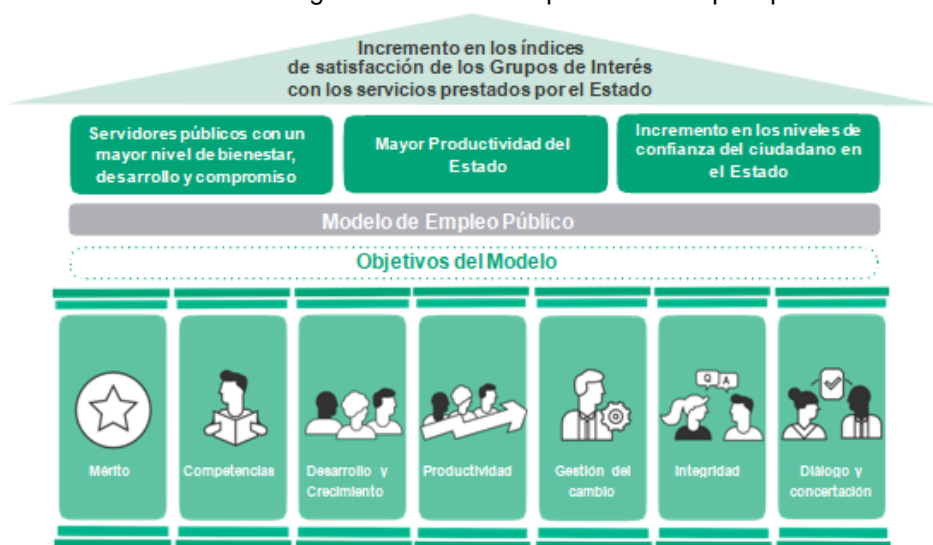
Incremento en los índices de satisfacción de los Grupos de Interés con los servicios prestados por el Estado

Servidores públicos con un mayor nivel de bienestar, desarrollo y compromiso

Mayor Productividad del Estado

Incremento en los niveles de confianza del ciudadano en el Estado

Modelo de Empleo Público

Objetivos del Modelo

Mérito

Competencias

Desarrollo y Crecimiento

Productividad

Gestión del cambio

Q A

Integridad

Diálogo y concertación